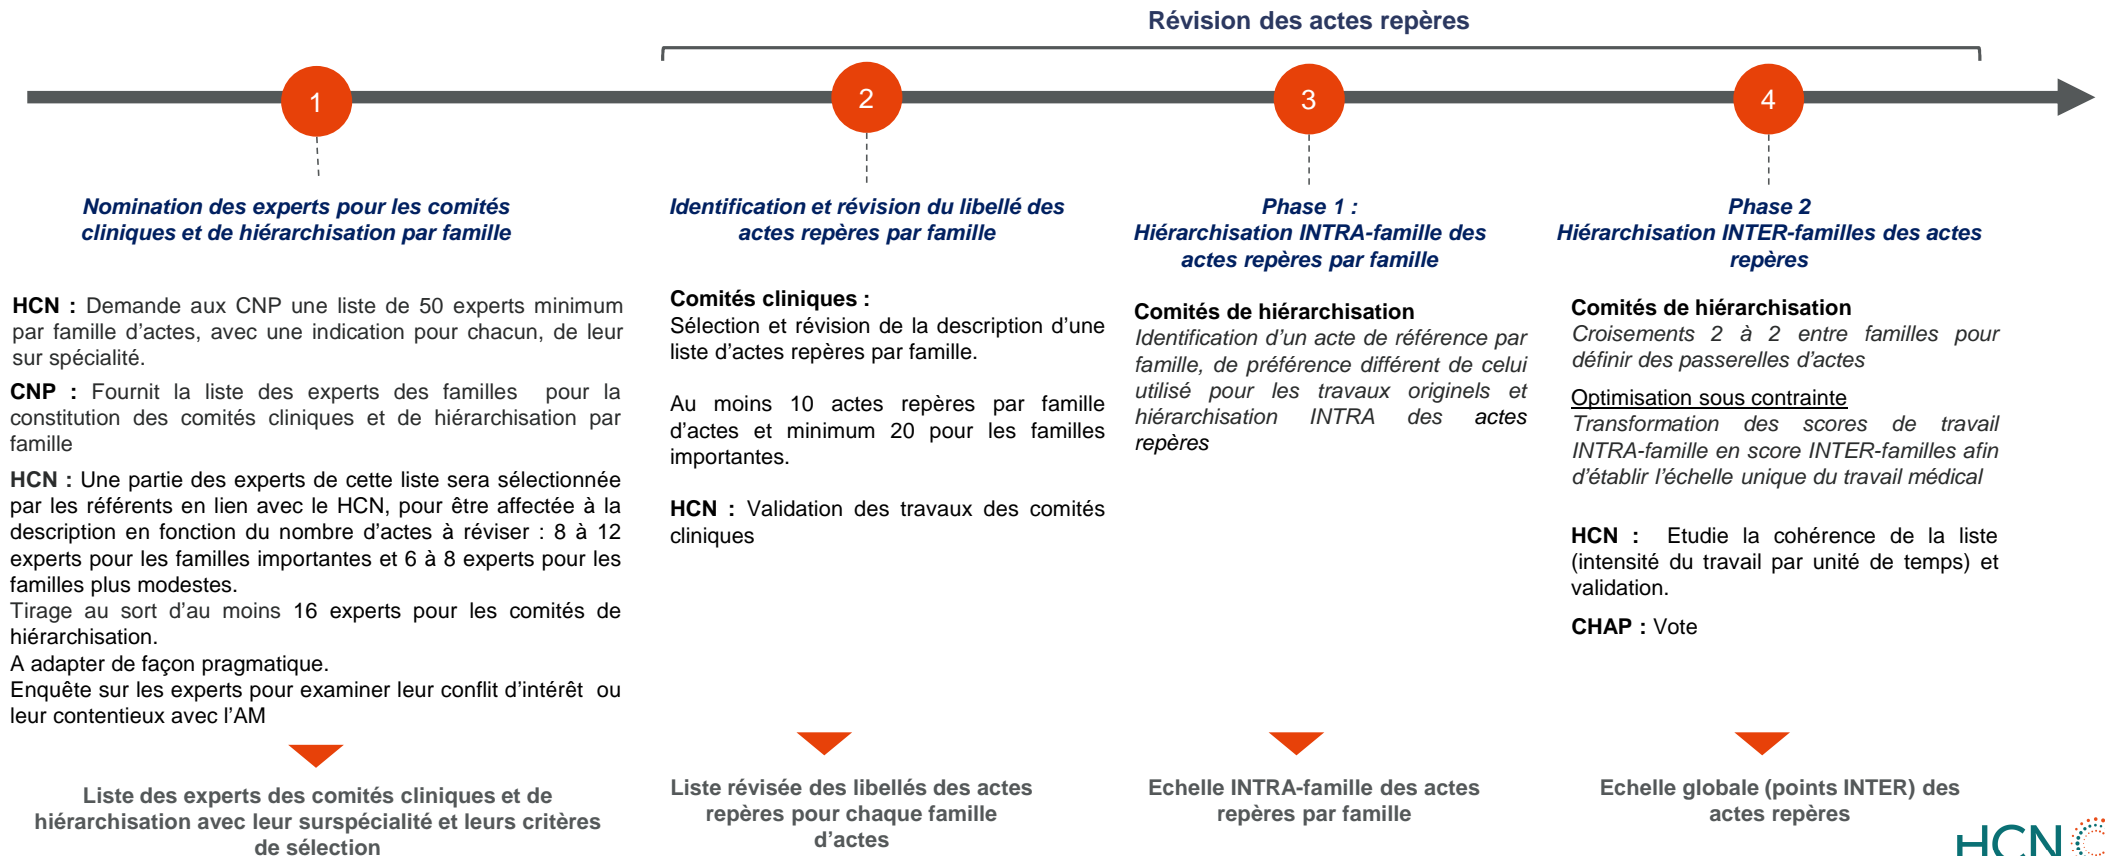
Révision des actes repères

1

2

3

4

Nomination des experts pour les comités cliniques et de hiérarchisation par famille

HCN : Demande aux CNP une liste de 50 experts minimum par famille d'actes, avec une indication pour chacun, de leur sur spécialité.

CNP : Fournit la liste des experts des familles pour la constitution des comités cliniques et de hiérarchisation par famille

HCN : Une partie des experts de cette liste sera sélectionnée par les référents en lien avec le HCN, pour être affectée à la description en fonction du nombre d'actes à réviser : 8 à 12 experts pour les familles importantes et 6 à 8 experts pour les familles plus modestes.
Tirage au sort d'au moins 16 experts pour les comités de hiérarchisation.
A adapter de façon pragmatique.
Enquête sur les experts pour examiner leur conflit d'intérêt ou leur contentieux avec l'AM

Liste des experts des comités cliniques et de hiérarchisation avec leur surspécialité et leurs critères de sélection

Identification et révision du libellé des actes repères par famille

Comités cliniques :
Sélection et révision de la description d'une liste d'actes repères par famille.

Au moins 10 actes repères par famille d'actes et minimum 20 pour les familles importantes.

HCN : Validation des travaux des comités cliniques

Liste révisée des libellés des actes repères pour chaque famille d'actes

Phase 1 :
Hiérarchisation INTRA-famille des actes repères par famille

Comités de hiérarchisation
Identification d'un acte de référence par famille, de préférence différent de celui utilisé pour les travaux originels et hiérarchisation INTRA des actes repères

Echelle INTRA-famille des actes repères par famille

Phase 2
Hiérarchisation INTER-familles des actes repères

Comités de hiérarchisation
Croisements 2 à 2 entre familles pour définir des passerelles d'actes

Optimisation sous contrainte
Transformation des scores de travail INTRA-famille en score INTER-familles afin d'établir l'échelle unique du travail médical

HCN : Etudie la cohérence de la liste (intensité du travail par unité de temps) et validation.

CHAP : Vote

Echelle globale (points INTER) des actes repères

HCN